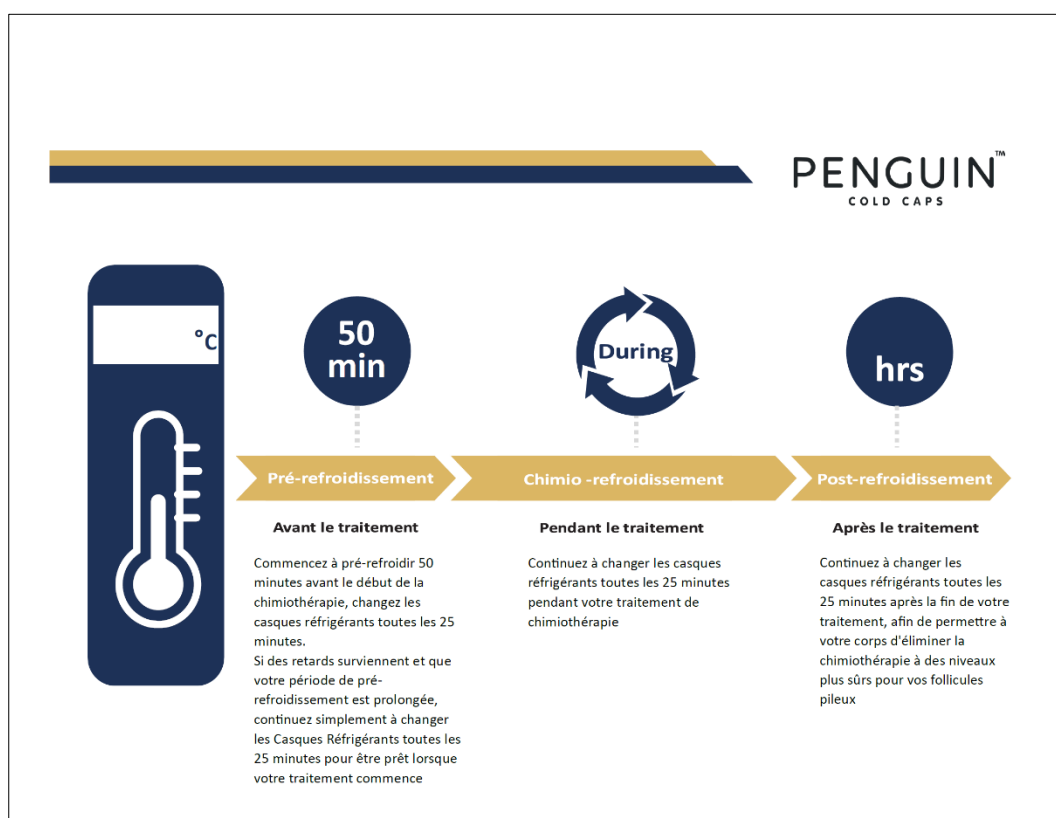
PENGUIN™
COLD CAPS

°C

50 min

During

hrs

Pré-refroidissement

Chimio -refroidissement

Post-refroidissement

Avant le traitement

Commencez à pré-refroidir 50 minutes avant le début de la chimiothérapie, changez les casques réfrigérants toutes les 25 minutes.
Si des retards surviennent et que votre période de pré-refroidissement est prolongée, continuez simplement à changer les Casques Réfrigérants toutes les 25 minutes pour être prêt lorsque votre traitement commence

Pendant le traitement

Continuez à changer les casques réfrigérants toutes les 25 minutes pendant votre traitement de chimiothérapie

Après le traitement

Continuez à changer les casques réfrigérants toutes les 25 minutes après la fin de votre traitement, afin de permettre à votre corps d'éliminer la chimiothérapie à des niveaux plus sûrs pour vos follicules pileux